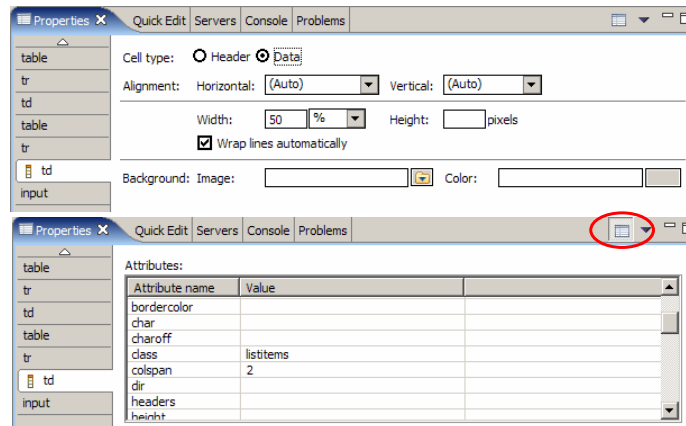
Properties ✕ | Quick Edit | Servers | Console | Problems

table
tr
td
table
tr
td
input

Cell type: Header Data
Alignment: Horizontal: (Auto) Vertical: (Auto)
Width: 50 % Height: pixels
Wrap lines automatically
Background: Image: Color:

Properties ✕ | Quick Edit | Servers | Console | Problems

table
tr
td
table
tr
td
input

Attributes:

| Attribute name | Value |
|---|---|
| bordercolor | |
| char | |
| charoff | |
| class | listitems |
| colspan | 2 |
| dir | |
| headers | |
| height | |